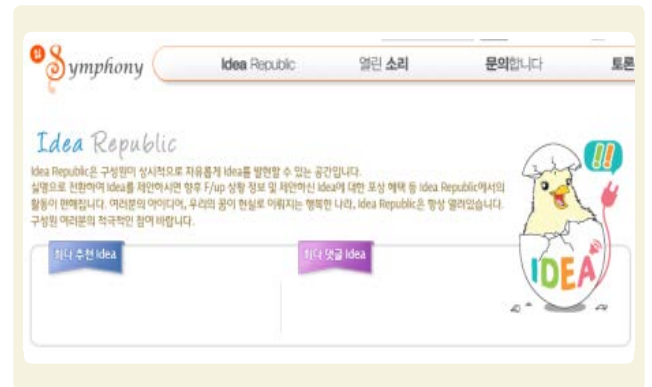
Symphony

Idea Republic

열린 소리

문의합니다

토론

Idea Republic

Idea Republic은 구성원이 상시적으로 자유롭게 Idea를 발현할 수 있는 공간입니다.
실명으로 전환하여 Idea를 제안하시면 향후 F/up 상황 정보 및 제안하신 Idea에 대한 포상 혜택 등 Idea Republic에서의 활동이 편해집니다. 여러분의 아이디어, 우리의 꿈이 현실로 이뤄지는 행복한 나라, Idea Republic은 항상 열려있습니다.
구성원 여러분의 적극적인 참여 바랍니다.

최다 추천 Idea

최다 댓글 Idea

!!

IDEA